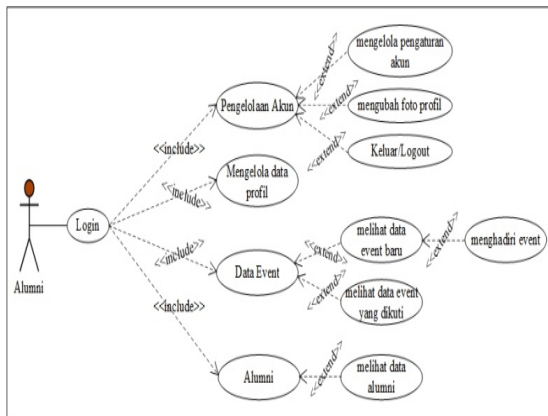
Alumni

Login

<<include>>

<<include>>

<<include>>

<<include>>

Pengelolaan Akun

<<extend>>

<<extend>>

<<extend>>

mengelola pengaturan akun

mengubah foto profil

Keluar/Logout

Mengelola data profil

Data Event

<<extend>>

<<extend>>

melihat data event baru

<<extend>>

menghadiri event

melihat data event yang dikuti

Alumni

<<extend>>

melihat data alumni